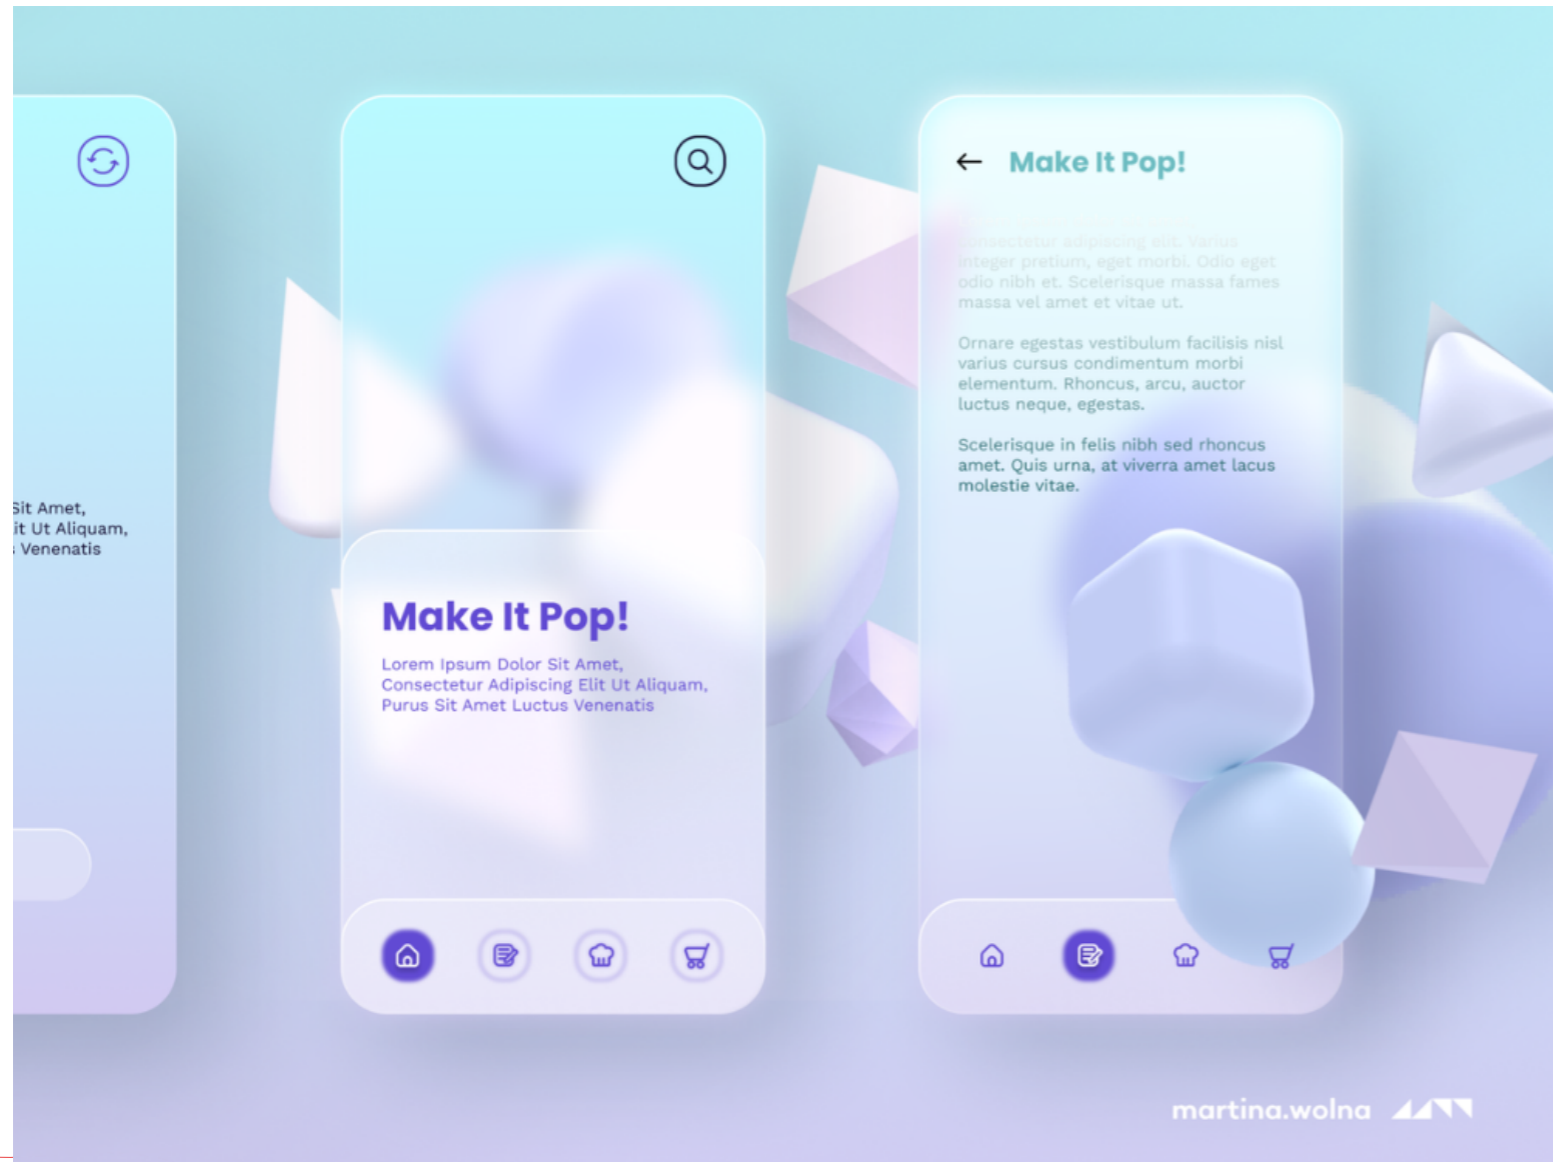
Sit Amet,
it Ut Aliquam,
Venenatis

Make It Pop!

Lorem Ipsum Dolor Sit Amet, Consectetur Adipiscing Elit Ut Aliquam, Purus Sit Amet Luctus Venenatis

Make It Pop!

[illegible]onsectetur adipiscing elit. Varius integer pretium, eget morbi. Odio eget odio nibh et. Scelerisque massa fames massa vel amet et vitae ut.

Ornare egestas vestibulum facilisis nisl varius cursus condimentum morbi elementum. Rhoncus, arcu, auctor luctus neque, egestas.

Scelerisque in felis nibh sed rhoncus amet. Quis urna, at viverra amet lacus molestie vitae.

martina.wolna